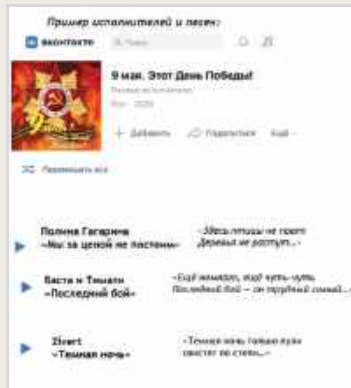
Пример исполнителей и песен:

вконтакте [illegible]

9 мая. Этот День Победы!

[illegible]

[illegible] · 2020

+ Добавить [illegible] Поделиться Ещё

Перемешать все

Полина Гагарина
«Мы за ценой не постоим»

«Здесь птицы не поют
Деревья не растут...»

Баста и Тимати
«Последний бой»

«Ещё немного, ещё чуть-чуть
Последний бой — он трудный самый...»

Zivert
«Темная ночь»

«Темная ночь только пули свистят по степи...»